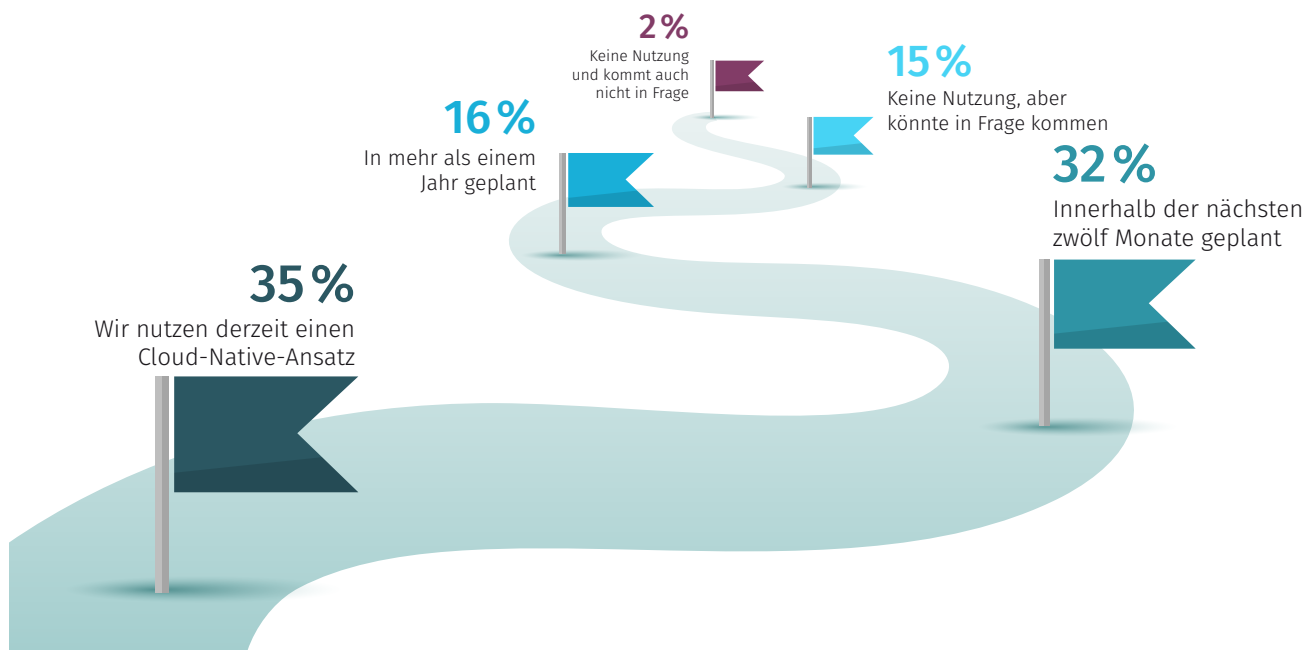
2 %
Keine Nutzung und kommt auch nicht in Frage

15 %
Keine Nutzung, aber könnte in Frage kommen

16 %
In mehr als einem Jahr geplant

32 %
Innerhalb der nächsten zwölf Monate geplant

35 %
Wir nutzen derzeit einen Cloud-Native-Ansatz